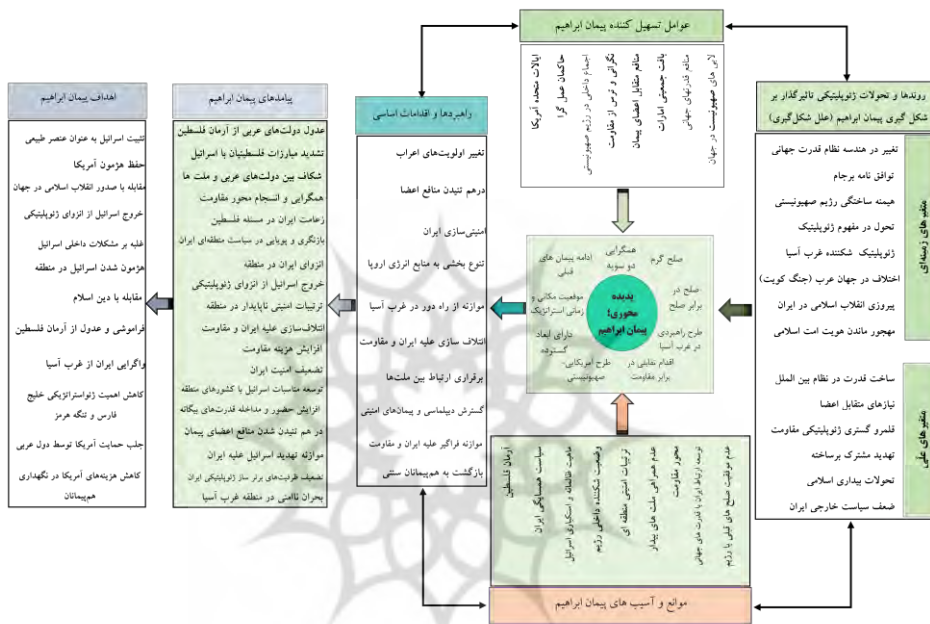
عوامل تسهیل کننده پیمان ابراهیم

ایالات متحده آمریکا
حاکمان عمل گرا
نگرانی و ترس از مقاومت
انسجام داخلی در رژیم صهیونیستی
منافع متقابل اعضای پیمان
بافت جمعیتی امارات
منافع قدرتهای جهانی
لابی های صهیونیست در جهان

روندها و تحولات ژئوپلیتیکی تاثیرگذار بر شکل گیری پیمان ابراهیم (علل شکل‌گیری)

متغیرهای زمینه‌ای

تغییر در هندسه نظام قدرت جهانی
توافق نامه برجام
هیمنه ساختگی رژیم صهیونیستی
تحول در مفهوم ژئوپلیتیک
ژئوپلیتیک شکننده غرب آسیا
اختلاف در جهان عرب (جنگ کویت)
پیروزی انقلاب اسلامی در ایران
مهجور ماندن هویت امت اسلامی

متغیرهای علی

ساخت قدرت در نظام بین الملل
نیازهای متقابل اعضا
قلمرو گستری ژئوپلیتیکی مقاومت
تهدید مشترک برساخته
تحولات بیداری اسلامی
ضعف سیاست خارجی ایران

پدیده محوری؛ پیمان ابراهیم

همگرایی دو سویه
ادامه پیمان های قبلی
صلح گرم
صلح در برابر صلح
موقعیت مکانی و زمانی استراتژیک
دارای ابعاد گسترده
طرح راهبردی در غرب آسیا
طرح آمریکایی-صهیونیستی
اقدام تقابلی در برابر مقاومت

راهبردها و اقدامات اساسی

تغییر اولویت‌های اعراب
درهم تنیدن منافع اعضا
امنیتی‌سازی ایران
تنوع بخشی به منابع انرژی اروپا
موازنه از راه دور در غرب آسیا
ائتلاف سازی علیه ایران و مقاومت
برقراری ارتباط بین ملت‌ها
گسترش دیپلماسی و پیمان‌های امنیتی
موازنه فراگیر علیه ایران و مقاومت
بازگشت به هم‌پیمانان سنتی

پیامدهای پیمان ابراهیم

عدول دولت‌های عربی از آرمان فلسطین
تشدید مبارزات فلسطینیان با اسرائیل
شکاف بین دولت‌های عربی و ملت ها
همگرایی و انسجام محور مقاومت
زعامت ایران در مسئله فلسطین
بازیگری و پویایی در سیاست منطقه‌ای ایران
انزوای ایران در منطقه
خروج اسرائیل از انزوای ژئوپلیتیکی
ترتیبات امنیتی ناپایدار در منطقه
ائتلاف‌سازی علیه ایران و مقاومت
افزایش هزینه مقاومت
تضعیف امنیت ایران
توسعه مناسبات اسرائیل با کشورهای منطقه
افزایش حضور و مداخله قدرت‌های بیگانه
در هم تنیدن شدن منافع اعضای پیمان
موازنه تهدید اسرائیل علیه ایران
ضعیف ظرفیت‌های برتر ساز ژئوپلیتیکی ایران
بحران ناامنی در منطقه غرب آسیا

اهداف پیمان ابراهیم

تثبیت اسرائیل به عنوان عنصر طبیعی
حفظ هژمون آمریکا
مقابله با صدور انقلاب اسلامی در جهان
خروج اسرائیل از انزوای ژئوپلیتیکی
غلبه بر مشکلات داخلی اسرائیل
هژمون شدن اسرائیل در منطقه
مقابله با دین اسلام
فراموشی و عدول از آرمان فلسطین
واگرایی ایران از غرب آسیا
کاهش اهمیت ژئواستراتژیکی خلیج فارس و تنگه هرمز
جلب حمایت آمریکا توسط دول عربی
کاهش هزینه‌های آمریکا در نگهداری هم‌پیمانان

آرمان فلسطین
سیاست همسایگی ایران
ماهیت تناقض و استکباری اسرائیل
وضعیت شکننده داخلی رژیم
ترتیبات امنیتی منطقه ای
عدم همراهی ملت های بیدار
محور مقاومت
نبود ارتباط با قدرت های جهانی
عدم موفقیت صلح های قبلی با رژیم

موانع و آسیب های پیمان ابراهیم